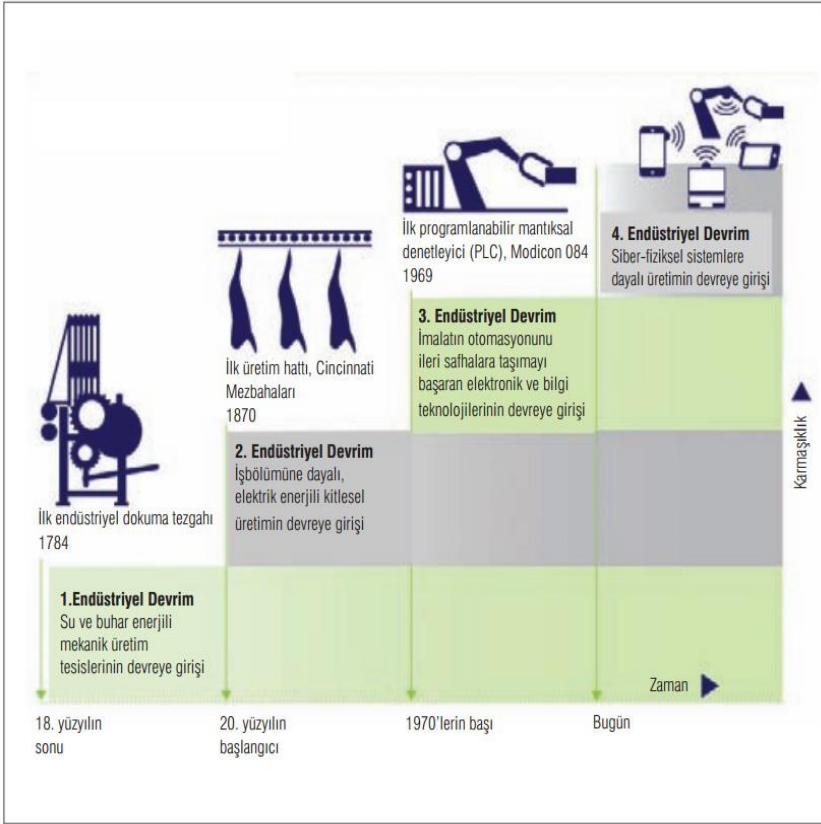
İlk programlanabilir mantıksal denetleyici (PLC), Modicon 084
1969

4. Endüstriyel Devrim
Siber-fiziksel sistemlere dayalı üretimin devreye girişi

İlk üretim hattı, Cincinnati Mezbahaları
1870

3. Endüstriyel Devrim
İmalatın otomasyonunu ileri safhalara taşımayı başaran elektronik ve bilgi teknolojilerinin devreye girişi

İlk endüstriyel dokuma tezgahı
1784

2. Endüstriyel Devrim
İşbölümüne dayalı, elektrik enerjili kitlesel üretimin devreye girişi

Karmaşıklık

1.Endüstriyel Devrim
Su ve buhar enerjili mekanik üretim tesislerinin devreye girişi

Zaman

18. yüzyılın sonu

20. yüzyılın başlangıcı

1970'lerin başı

Bugün